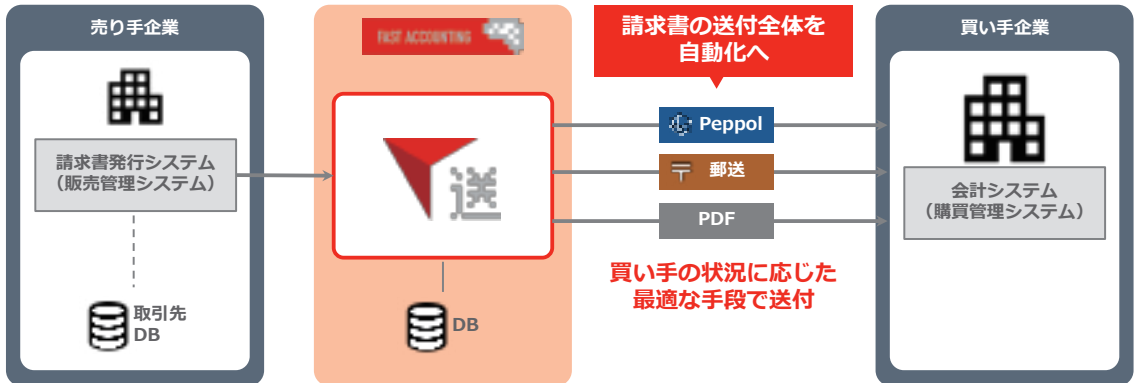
売り手企業

請求書発行システム
（販売管理システム）

取引先
DB

FAST ACCOUNTING

送

DB

請求書の送付全体を
自動化へ

Peppol

〒 郵送

PDF

買い手の状況に応じた
最適な手段で送付

買い手企業

会計システム
（購買管理システム）